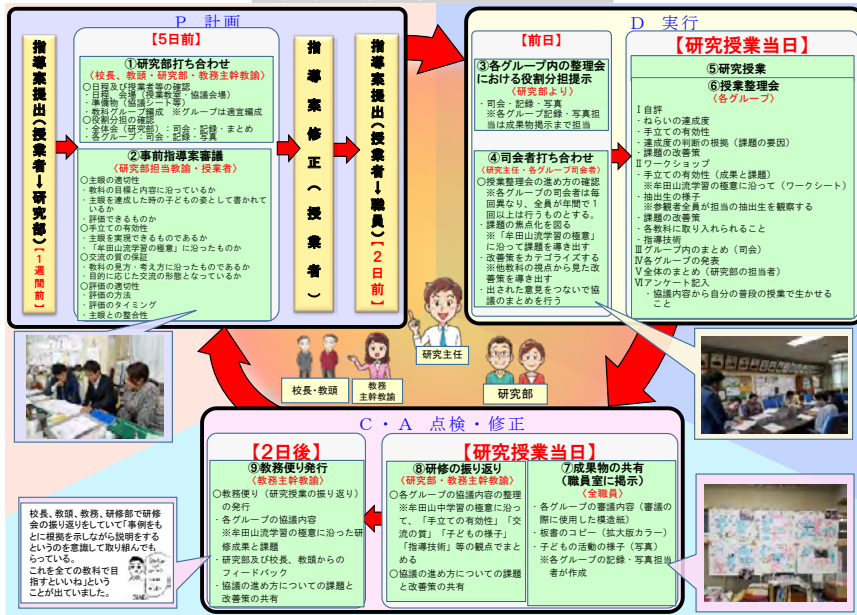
P　計画

指導案提出（授業者→研究部）【1週間前】

【5日前】

①研究部打ち合わせ
（校長、教頭・研究部・教務主幹教諭）
○日程及び授業者等の確認
・日程、会場（授業教室、協議会場）
・準備物（協議シート等）
・教科グループ編成　※グループは適宜編成
○役割分担の確認
・全体会（研究部）：司会・記録・まとめ
・各グループ：司会・記録・写真

②事前指導案審議
（研究部担当教諭・授業者）
○主眼の適切性
・教科の目標と内容に沿っているか
・主眼を達成した時の子どもの姿として書かれているか
・評価できるものか
○手立ての有効性
・主眼を実現できるものであるか
・「年田山流学習の極意」に沿ったものか
○交流の質の保証
・教材の見方・考え方に沿ったものであるか
・目的に応じた交流の形態となっているか
○評価の適切性
・評価の方法
・評価のタイミング
・主眼との整合性

指導案修正（授業者）

指導案提出（授業者→職員）【2日前】

D　実行

【前日】

③各グループ内の整理会における役割分担提示
（研究部より）
・司会・記録・写真
※各グループ記録・写真担当は成果物掲示まで担当

④司会者打ち合わせ
（研究主任・各グループ司会者）
○授業整理会の進め方の確認
※各グループの司会者は毎回異なり、全員が年間で1回以上は行うものとする。
・課題の焦点化を図る
※「年田山流学習の極意」に沿って課題を導き出す
・改善策をカテゴライズする
※他教科の視点から見た改善策を導き出す
・出された意見をつないで協議のまとめを行う

【研究授業当日】

⑤研究授業
⑥授業整理会
（各グループ）
Ⅰ自評
・ねらいの達成度
・手立ての有効性
・達成度の判断の根拠（課題の要因）
・課題の改善策
Ⅱワークショップ
・手立ての有効性（成果と課題）
※年田山流学習の極意に沿って（ワークシート）
・抽出生の様子
※参観者全員が担当の抽出生を観察する
・課題の改善策
・各教科に取り入れられること
・指導技術
Ⅲグループ内のまとめ（司会）
Ⅳ各グループの発表
Ⅴ全体のまとめ（研究部の担当者）
Ⅵアンケート記入
・協議内容から自分の普段の授業で生かせること

研究主任
校長・教頭
教務主幹教諭
研究部

C・A　点検・修正

【2日後】

⑨教務便り発行
（教務主幹教諭）
○教務便り（研究授業の振り返り）の発行
・各グループの協議内容
※年田山流学習の極意に沿った研修成果と課題
・研究部及び校長、教頭からのフィードバック
・協議の進め方についての課題と改善策の共有

【研究授業当日】

⑧研修の振り返り
（研究部・教務主幹教諭）
○各グループの協議内容の整理
※年田山中学習の極意に沿って、「手立ての有効性」「交流の質」「子どもの様子」「指導技術」等の観点でまとめる
○協議の進め方についての課題と改善策の共有

⑦成果物の共有
（職員室に掲示）
（全職員）
・各グループの審議内容（審議の際に使用した模造紙）
・板書のコピー（拡大版カラー）
・子どもの活動の様子（写真）
※各グループの記録・写真担当者が作成

校長、教頭、教務、研修部で研修会の振り返りをしていて「事例をもとに根拠を示しながら説明をするというのを意識して取り組んでもらっている。
これを全ての教科で目指すといいね」ということが出ていました。